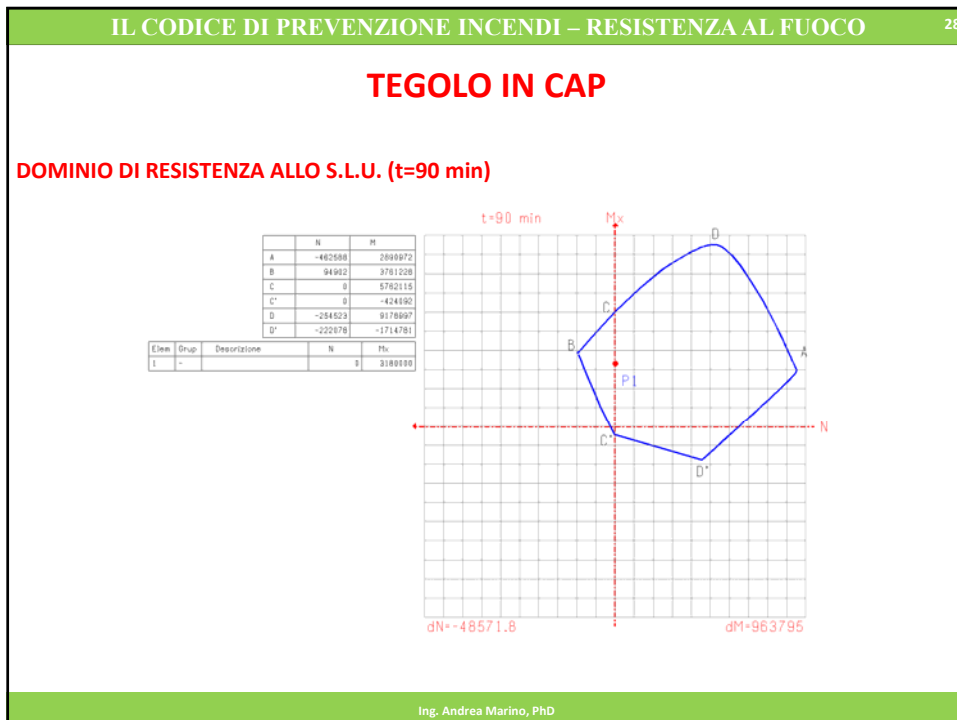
IL CODICE DI PREVENZIONE INCENDI – RESISTENZA AL FUOCO

28

TEGOLO IN CAP

DOMINIO DI RESISTENZA ALLO S.L.U. (t=90 min)

| | N | M |
|---|---|---|
| A | -462588 | 2898972 |
| B | 94982 | 3761228 |
| C | 0 | 5762115 |
| C' | 0 | -424892 |
| D | -254523 | 9178697 |
| D' | -222878 | -1714781 |

| Elem | Grup | Descrizione | N | Mx |
|---|---|---|---|---|
| 1 | - | | 0 | 3180000 |

t=90 min

Mx

D

C

B

A

P1

N

C'

D'

dN=-48571.8

dM=963795

Ing. Andrea Marino, PhD